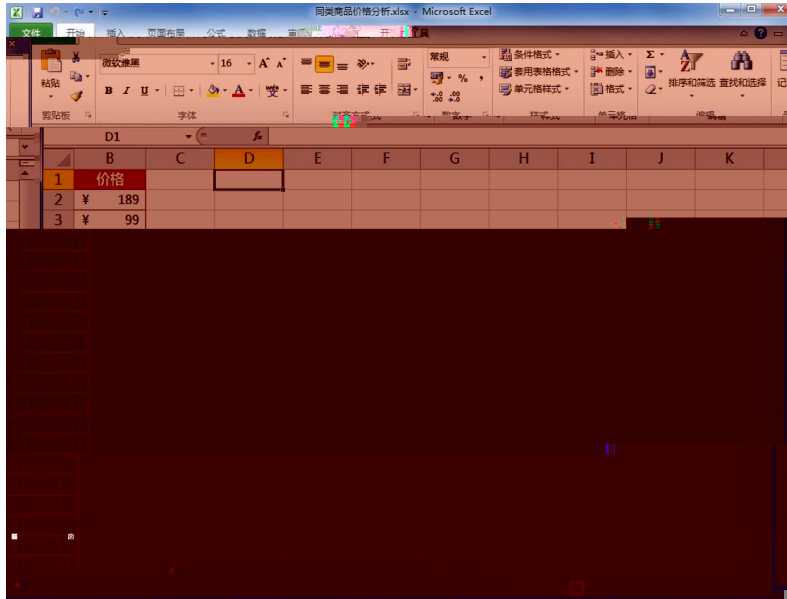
同类商品价格分析.xlsx - Microsoft Excel

文件 开始 插入 页面布局 公式 数据 审阅 视图 开发工具

粘贴 剪贴板

微软雅黑 16 A A
B I U
字体

对齐方式

常规
% ,
.00 .0
数字

条件格式
套用表格格式
单元格样式
样式

插入
删除
格式
单元格

排序和筛选 查找和选择
编辑

D1 fx

| | B | C | D | E | F | G | H | I | J | K |
|---|---|---|---|---|---|---|---|---|---|---|
| 1 | 价格 | | | | | | | | | |
| 2 | ¥ 189 | | | | | | | | | |
| 3 | ¥ 99 | | | | | | | | | |